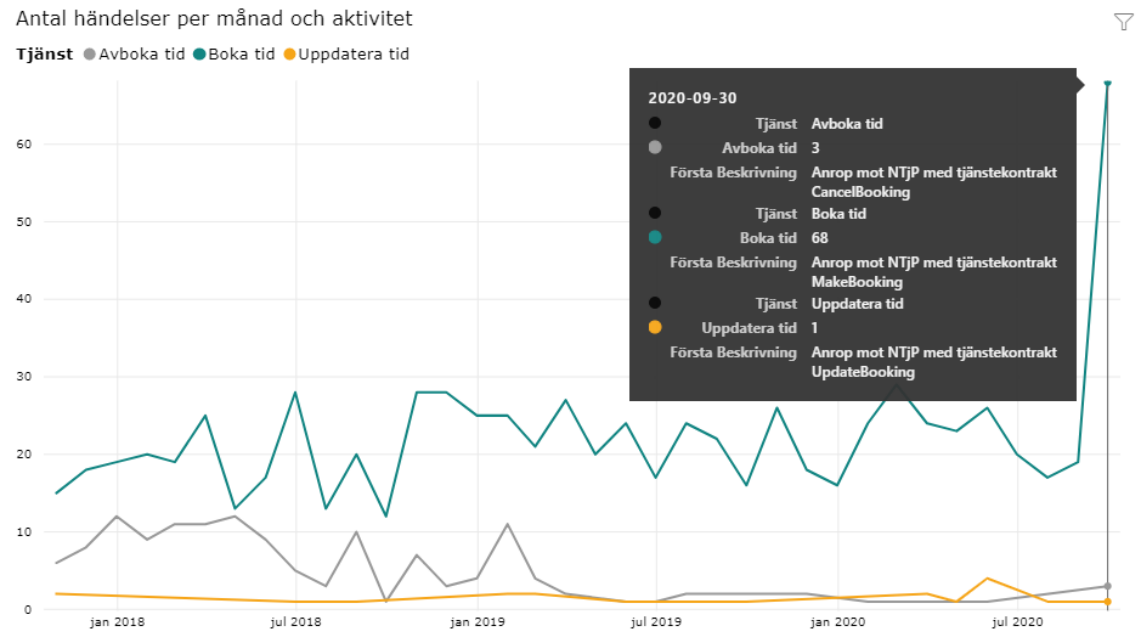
Antal händelser per månad och aktivitet

Tjänst ● Avboka tid ● Boka tid ● Uppdatera tid

60

50

40

30

20

10

0

jan 2018 jul 2018 jan 2019 jul 2019 jan 2020 jul 2020

2020-09-30

Tjänst Avboka tid

Avboka tid 3

Första Beskrivning Anrop mot NTjP med tjänstekontrakt CancelBooking

Tjänst Boka tid

Boka tid 68

Första Beskrivning Anrop mot NTjP med tjänstekontrakt MakeBooking

Tjänst Uppdatera tid

Uppdatera tid 1

Första Beskrivning Anrop mot NTjP med tjänstekontrakt UpdateBooking